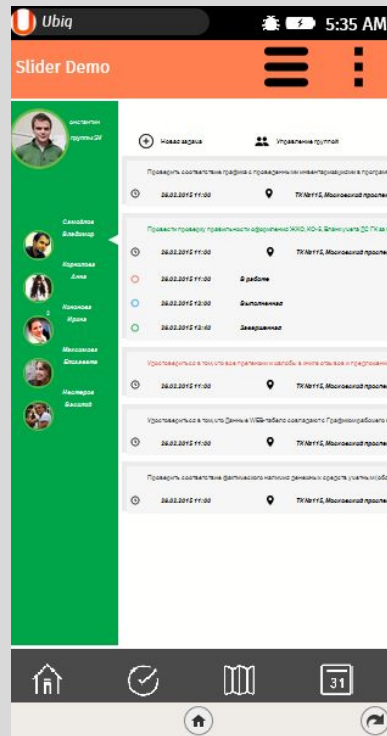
Ubiq

5:35 AM

Slider Demo

онстантин группы DV

Самойлов Владимир

Корнилова Анна

Кононова Ирина

Михайлова Елизавета

Нестеров Василий

Новая задача

Управление группой

Проверить соответствие графика с проведенными инвентаризациями в програм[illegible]

26.02.2015 11:00

ТК №115, Московский проспе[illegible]

Провести проверку правильности оформления ЖКО, КО-5, Бланк учета ДС ТК за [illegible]

26.02.2015 11:00

ТК №115, Московский проспе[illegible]

26.02.2015 11:00

В работе

26.02.2015 12:00

Выполненная

26.02.2015 12:40

Завершенная

Удостовериться в том, что все претензии и жалобы в книге отзывов и предложени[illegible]

26.02.2015 11:00

ТК №115, Московский проспе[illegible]

Удостовериться в том, что Данные WEB-табело совпадают с Графиком рабочего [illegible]

26.02.2015 11:00

ТК №115, Московский проспе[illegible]

Проверить соответствие фактического наличия денежных средств учетным об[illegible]

26.02.2015 11:00

ТК №115, Московский проспе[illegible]

31